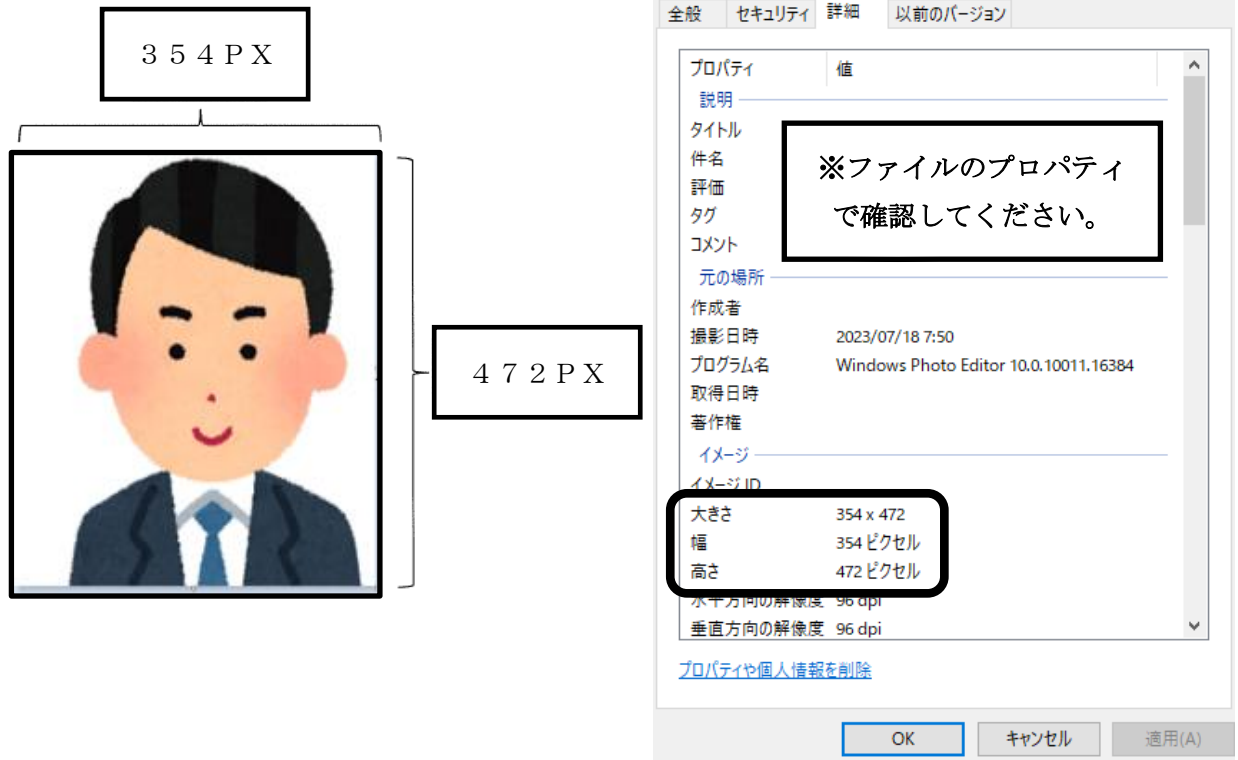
３５４ＰＸ

４７２ＰＸ

全般 セキュリティ 詳細 以前のバージョン

| プロパティ | 値 |
|---|---|
| 説明 | |
| タイトル | |
| 件名 | |
| 評価 | |
| タグ | |
| コメント | |
| 元の場所 | |
| 作成者 | |
| 撮影日時 | 2023/07/18 7:50 |
| プログラム名 | Windows Photo Editor 10.0.10011.16384 |
| 取得日時 | |
| 著作権 | |
| イメージ | |
| イメージ ID | |
| 大きさ | 354 x 472 |
| 幅 | 354 ピクセル |
| 高さ | 472 ピクセル |
| 水平方向の解像度 | 96 dpi |
| 垂直方向の解像度 | 96 dpi |

※ファイルのプロパティで確認してください。

プロパティや個人情報を削除

OK キャンセル 適用(A)